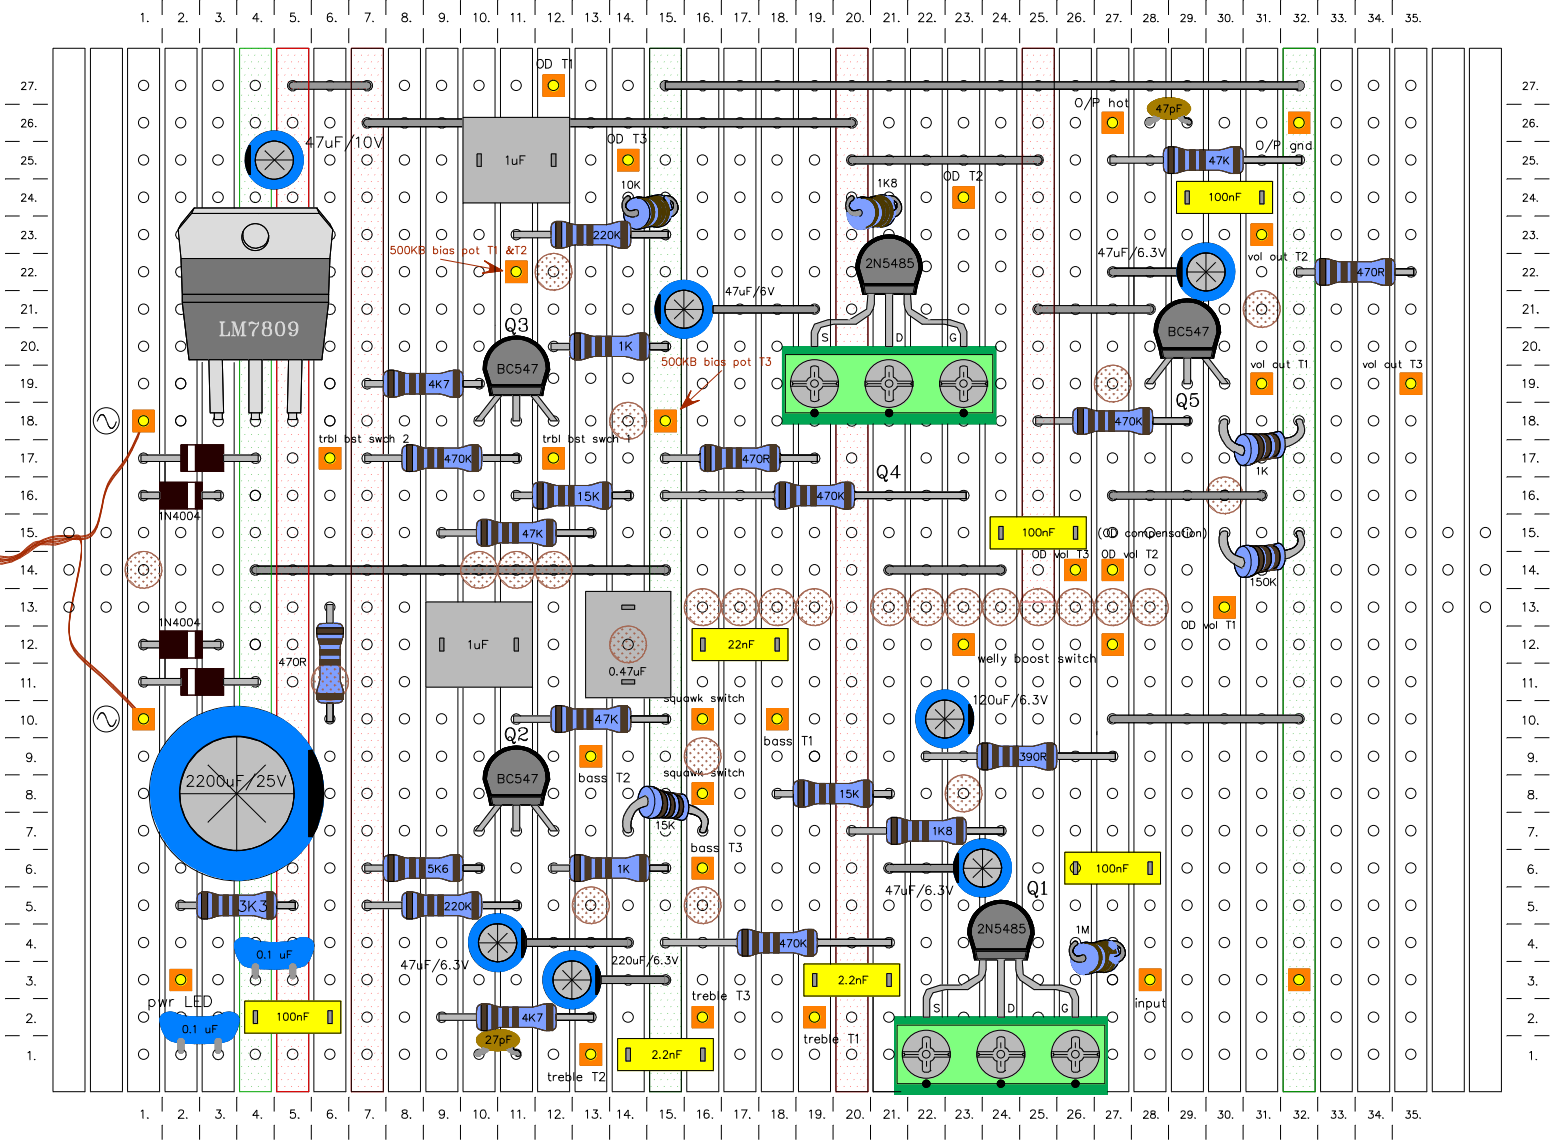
1. 2. 3. 4. 5. 6. 7. 8. 9. 10. 11. 12. 13. 14. 15. 16. 17. 18. 19. 20. 21. 22. 23. 24. 25. 26. 27. 28. 29. 30. 31. 32. 33. 34. 35.

27. 26. 25. 24. 23. 22. 21. 20. 19. 18. 17. 16. 15. 14. 13. 12. 11. 10. 9. 8. 7. 6. 5. 4. 3. 2. 1.

OD T1
47uF/10V
1uF
OD T3
10K
220K
500KB bias pot T1 &T2
LM7809
Q3
BC547
1K
4K7
47uF/6V
500KB bias pot T3
1K8
2N5485
OD T2
S D G
O/P hot
47pF
47K
O/P gnd
100nF
47uF/6.3V
vol out T2
470R
BC547
Q5
vol out T1
vol out T3
470K
1K
trbl bst swch 2
470K
trbl bst swch 1
15K
470R
Q4
470K
47K
1N4004
100nF
(OD compensation)
OD vol T3
OD vol T2
150K
1N4004
470R
1uF
0.47uF
22nF
OD vol T1
welly boost switch
squawk switch
47K
bass T1
120uF/6.3V
Q2
BC547
bass T2
squawk switch
390R
2200uF/25V
15K
15K
1K8
bass T3
5K6
1K
47uF/6.3V
100nF
3K3
220K
Q1
2N5485
0.1 uF
47uF/6.3V
220uF/6.3V
470K
1M
treble T3
2.2nF
pwr LED
input
0.1 uF
100nF
4K7
27pF
S D G
treble T1
treble T2
2.2nF

1. 2. 3. 4. 5. 6. 7. 8. 9. 10. 11. 12. 13. 14. 15. 16. 17. 18. 19. 20. 21. 22. 23. 24. 25. 26. 27. 28. 29. 30. 31. 32. 33. 34. 35.